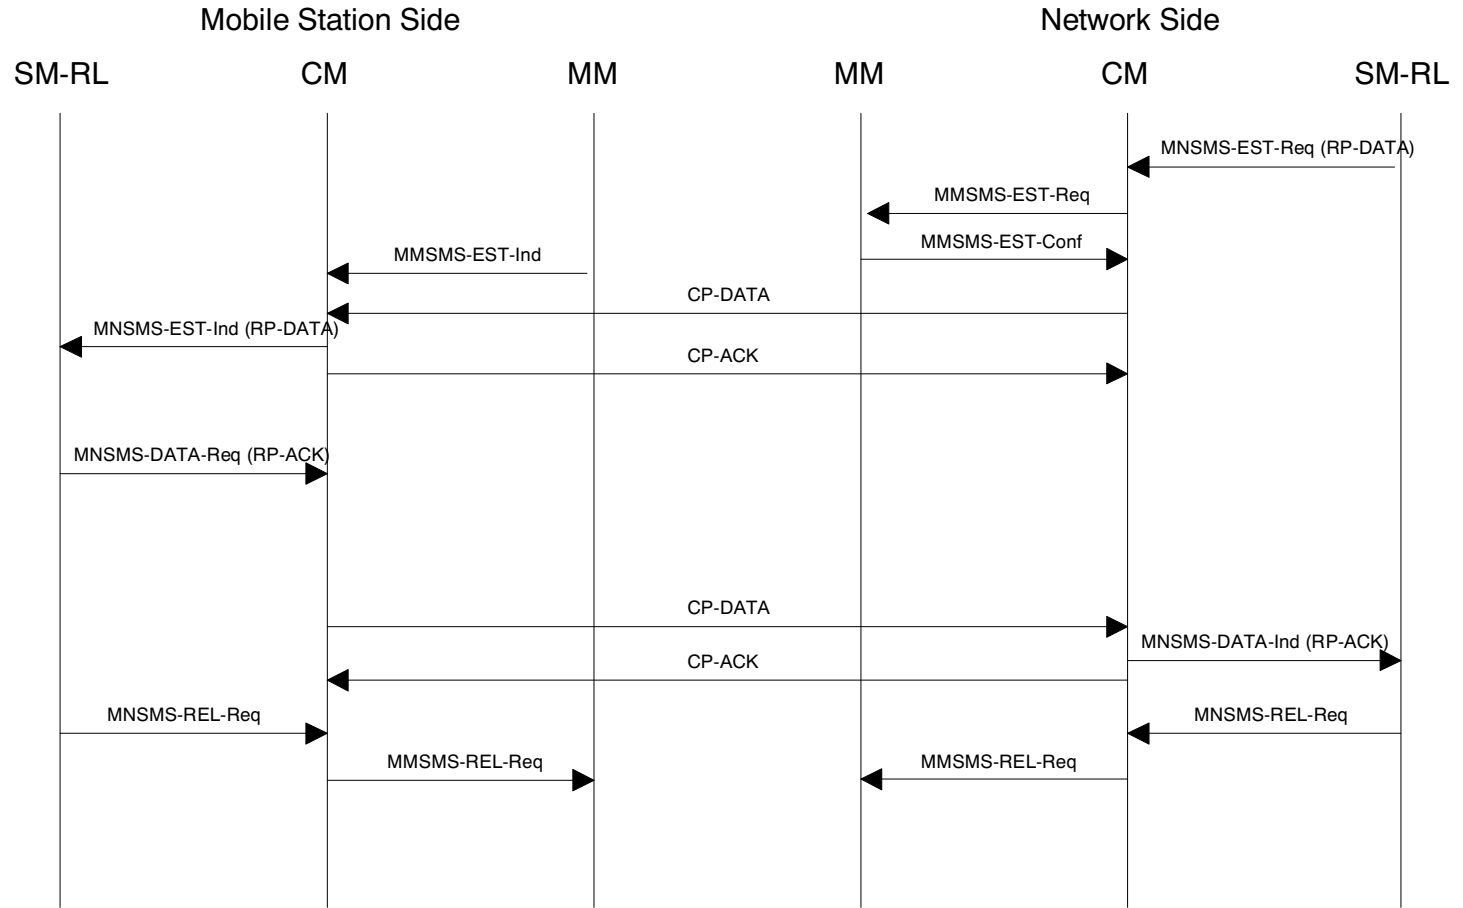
Mobile Station Side

Network Side

SM-RL

CM

MM

MM

CM

SM-RL

MNSMS-EST-Req (RP-DATA)

MMSMS-EST-Req

MMSMS-EST-Ind

MMSMS-EST-Conf

CP-DATA

MNSMS-EST-Ind (RP-DATA)

CP-ACK

MNSMS-DATA-Req (RP-ACK)

CP-DATA

MNSMS-DATA-Ind (RP-ACK)

CP-ACK

MNSMS-REL-Req

MNSMS-REL-Req

MMSMS-REL-Req

MMSMS-REL-Req